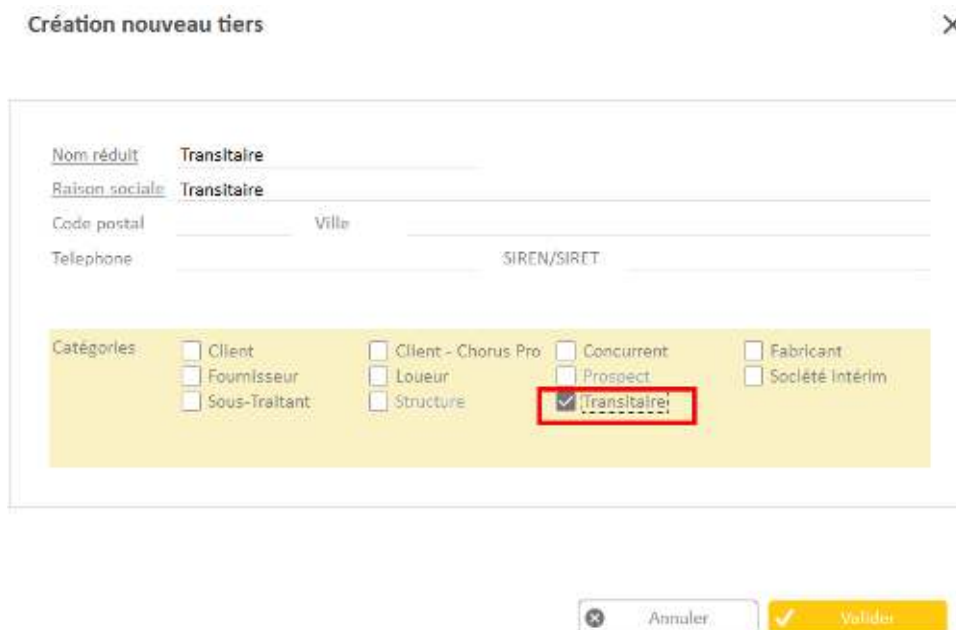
Création nouveau tiers

Nom réduit Transitaire
Raison sociale Transitaire
Code postal Ville
Telephone SIREN/SIRET

Catégories
Client
Client - Chorus Pro
Concurrent
Fabricant
Fournisseur
Loueur
Prospect
Société Intérim
Sous-Traitant
Structure
Transitaire

Annuler
Valider